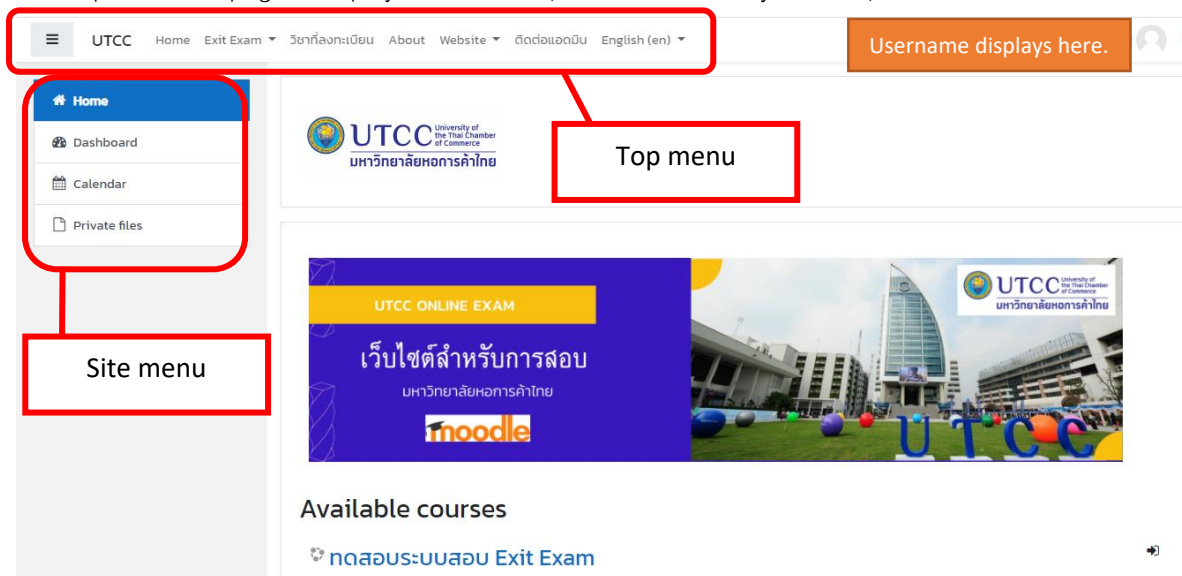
UTCC Home Exit Exam ▾ วิชาที่ลงทะเบียน About Website ▾ ติดต่อแอดมิน English (en) ▾

Username displays here.

Home
Dashboard
Calendar
Private files

Top menu

Site menu

UTCC University of the Thai Chamber of Commerce
มหาวิทยาลัยหอการค้าไทย

UTCC ONLINE EXAM
เว็บไซต์สำหรับการสอบ
มหาวิทยาลัยหอการค้าไทย
moodle

UTCC University of the Thai Chamber of Commerce
มหาวิทยาลัยหอการค้าไทย

UTCC

Available courses

ทดสอบระบบสอบ Exit Exam